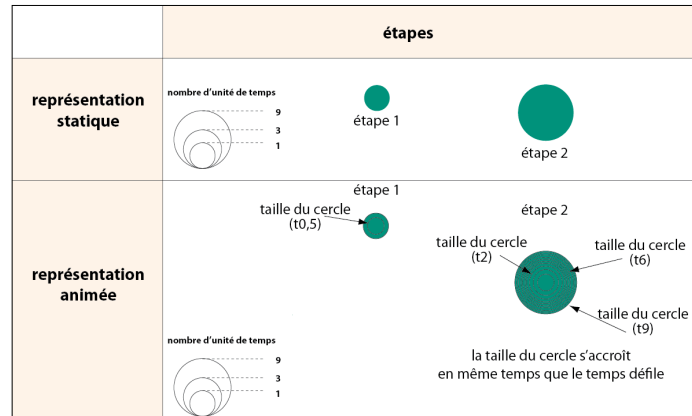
| | étapes |
|---|---|
| représentation statique | nombre d'unité de temps 9 3 1 étape 1 étape 2 |
| représentation animée | étape 1 taille du cercle (t0,5) étape 2 taille du cercle (t2) taille du cercle (t6) taille du cercle (t9) la taille du cercle s'accroît en même temps que le temps défile nombre d'unité de temps 9 3 1 |